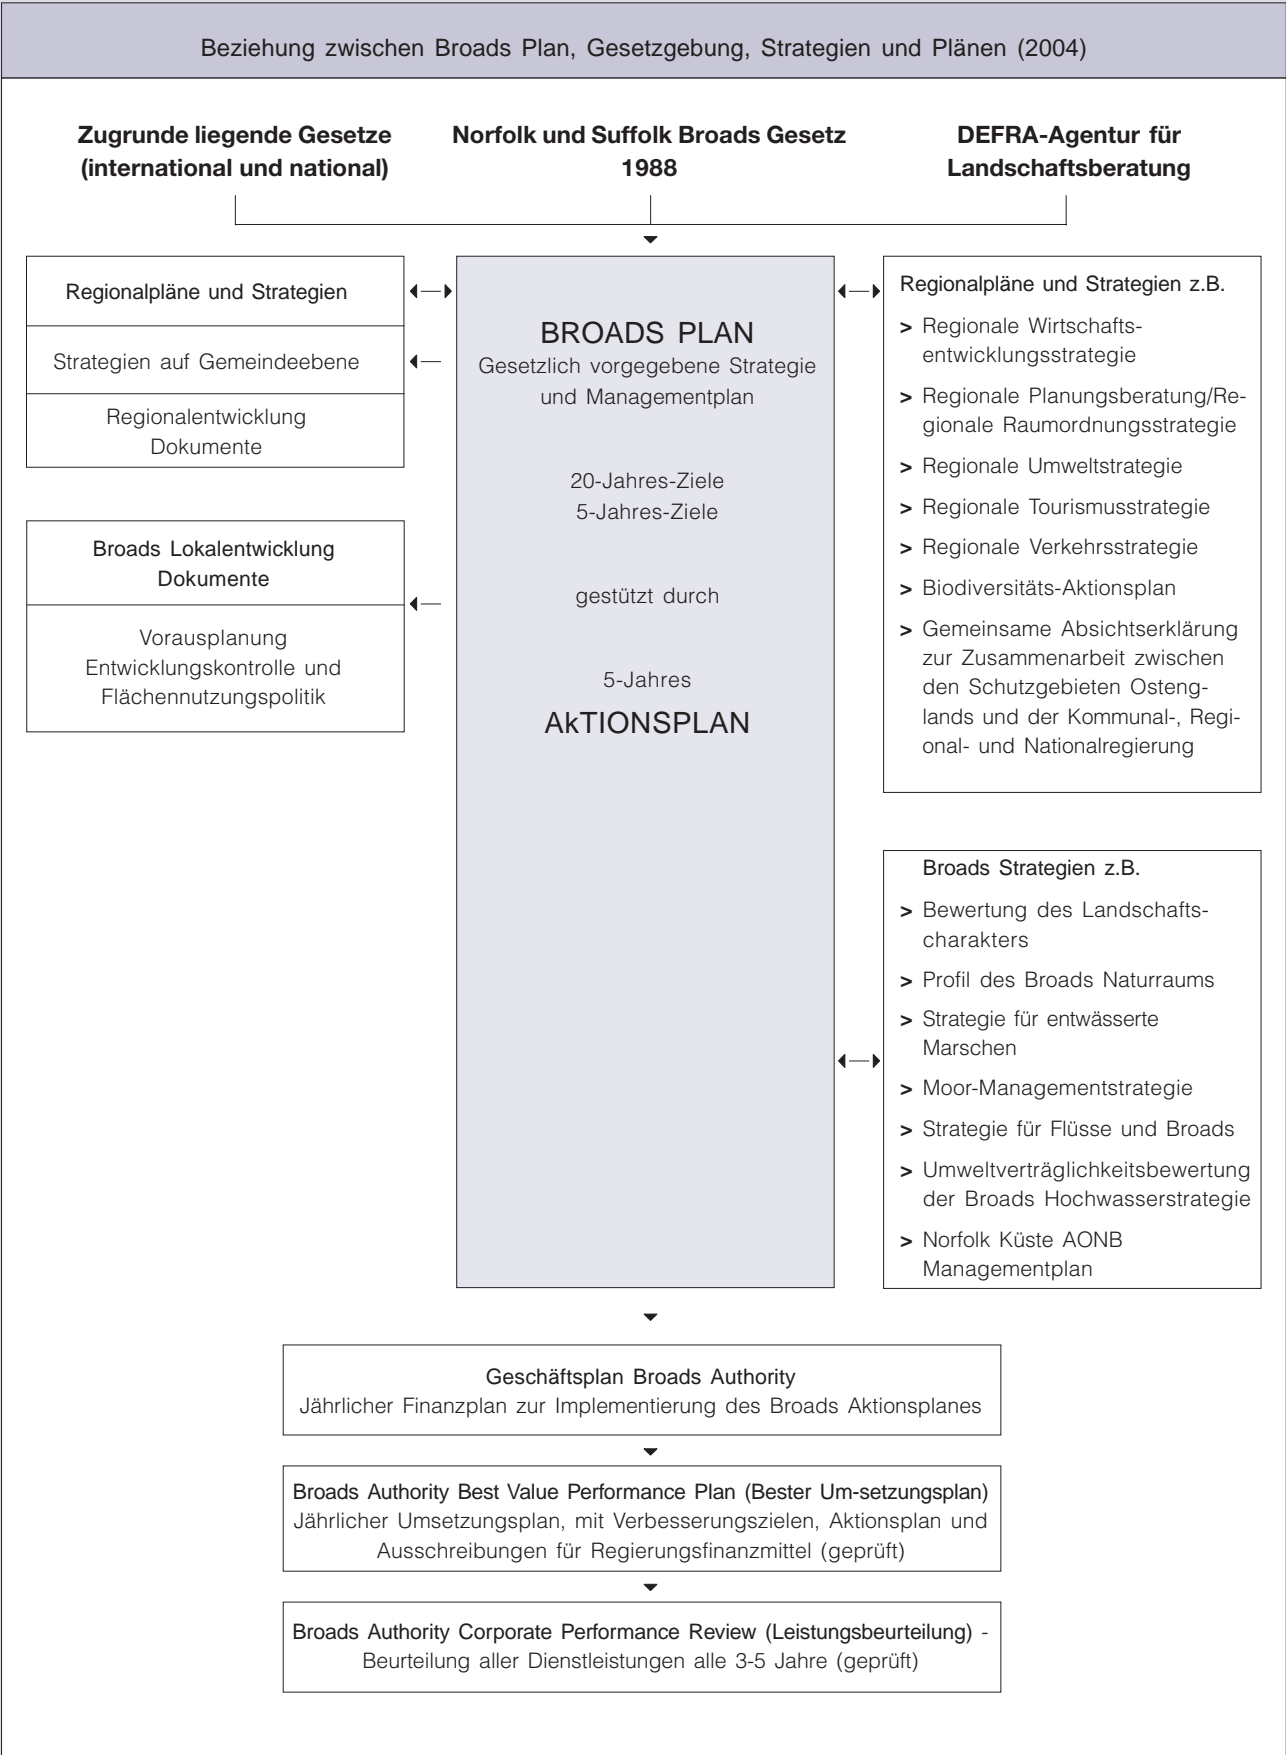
Beziehung zwischen Broads Plan, Gesetzgebung, Strategien und Plänen (2004)

**Zugrunde liegende Gesetze (international und national)**

**Norfolk und Suffolk Broads Gesetz 1988**

**DEFRA-Agentur für Landschaftsberatung**

Regionalpläne und Strategien

Strategien auf Gemeindeebene

Regionalentwicklung Dokumente

Broads Lokalentwicklung Dokumente

Vorausplanung Entwicklungskontrolle und Flächennutzungspolitik

BROADS PLAN
Gesetzlich vorgegebene Strategie und Managementplan

20-Jahres-Ziele
5-Jahres-Ziele

gestützt durch

5-Jahres
AkTIONSPLAN

Regionalpläne und Strategien z.B.
> Regionale Wirtschaftsentwicklungsstrategie
> Regionale Planungsberatung/Regionale Raumordnungsstrategie
> Regionale Umweltstrategie
> Regionale Tourismusstrategie
> Regionale Verkehrsstrategie
> Biodiversitäts-Aktionsplan
> Gemeinsame Absichtserklärung zur Zusammenarbeit zwischen den Schutzgebieten Ostenglands und der Kommunal-, Regional- und Nationalregierung

Broads Strategien z.B.
> Bewertung des Landschaftscharakters
> Profil des Broads Naturraums
> Strategie für entwässerte Marschen
> Moor-Managementstrategie
> Strategie für Flüsse und Broads
> Umweltverträglichkeitsbewertung der Broads Hochwasserstrategie
> Norfolk Küste AONB Managementplan

Geschäftsplan Broads Authority
Jährlicher Finanzplan zur Implementierung des Broads Aktionsplanes

Broads Authority Best Value Performance Plan (Bester Um-setzungsplan)
Jährlicher Umsetzungsplan, mit Verbesserungszielen, Aktionsplan und Ausschreibungen für Regierungsfinanzmittel (geprüft)

Broads Authority Corporate Performance Review (Leistungsbeurteilung) - Beurteilung aller Dienstleistungen alle 3-5 Jahre (geprüft)